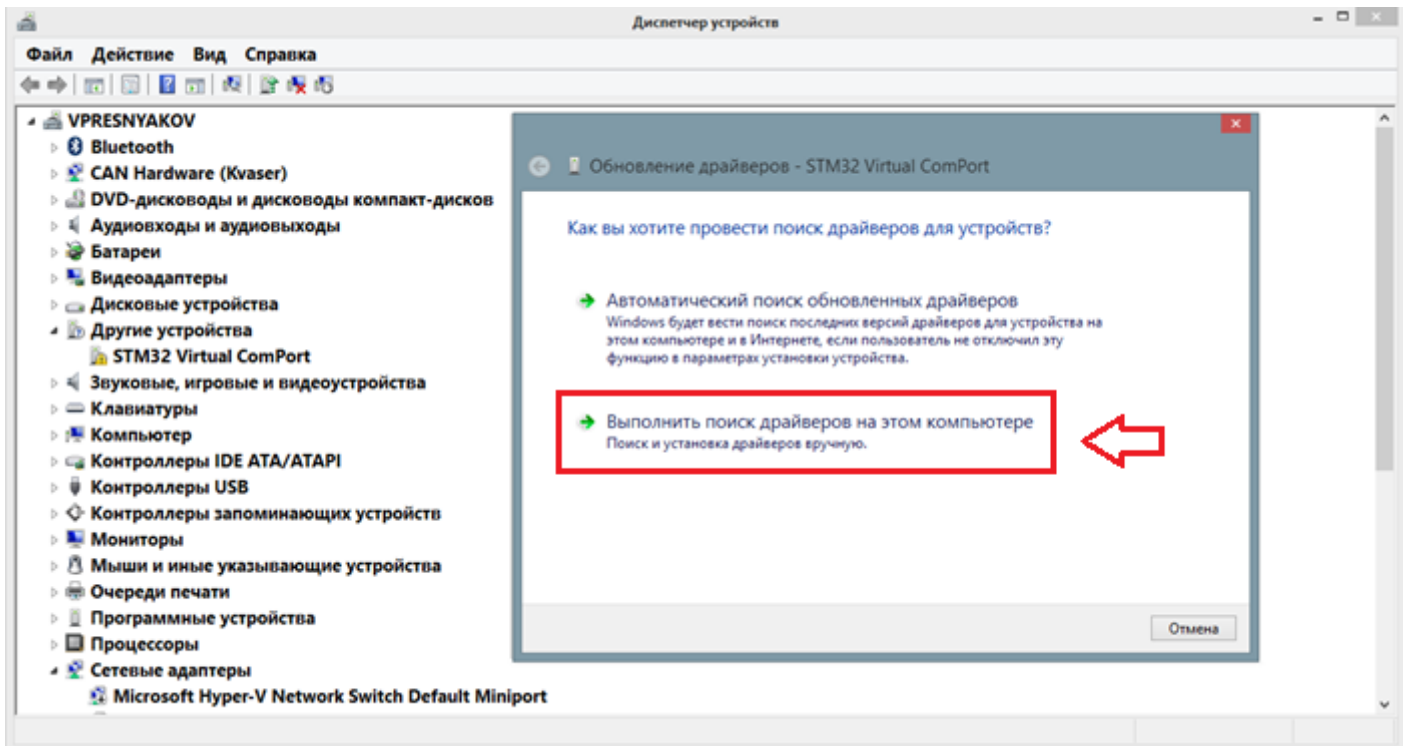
Диспетчер устройств

Файл Действие Вид Справка

VPRESNYAKOV
Bluetooth
CAN Hardware (Kvaser)
DVD-дисководы и дисководы компакт-дисков
Аудиовходы и аудиовыходы
Батареи
Видеоадаптеры
Дисковые устройства
Другие устройства
STM32 Virtual ComPort
Звуковые, игровые и видеоустройства
Клавиатуры
Компьютер
Контроллеры IDE ATA/ATAPI
Контроллеры USB
Контроллеры запоминающих устройств
Мониторы
Мыши и иные указывающие устройства
Очереди печати
Программные устройства
Процессоры
Сетевые адаптеры
Microsoft Hyper-V Network Switch Default Miniport

Обновление драйверов - STM32 Virtual ComPort

Как вы хотите провести поиск драйверов для устройств?

Автоматический поиск обновленных драйверов
Windows будет вести поиск последних версий драйверов для устройства на этом компьютере и в Интернете, если пользователь не отключил эту функцию в параметрах установки устройства.

Выполнить поиск драйверов на этом компьютере
Поиск и установка драйверов вручную.

Отмена